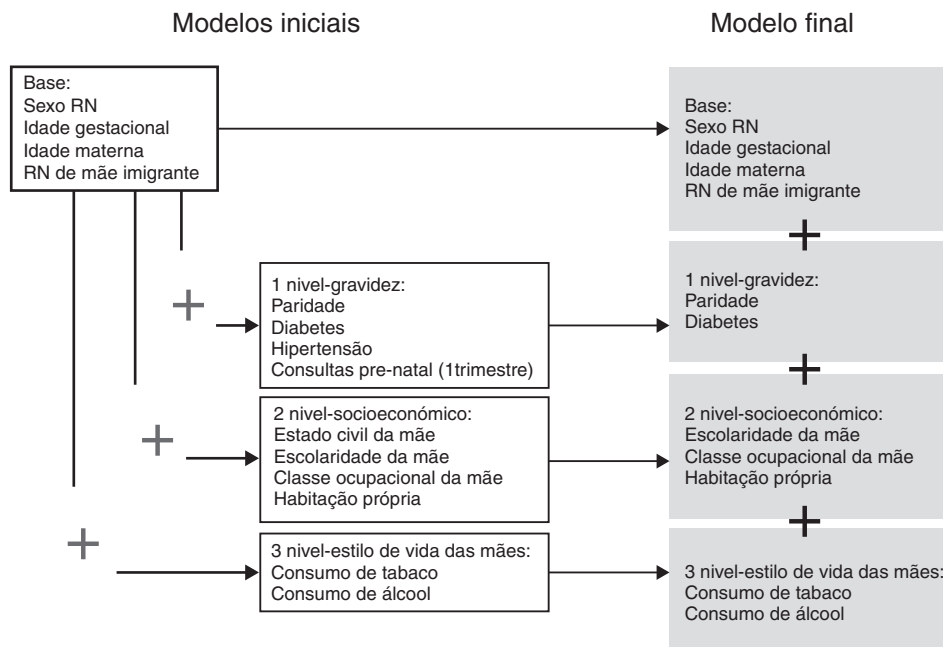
Modelos iniciais

Modelo final

Base:
Sexo RN
Idade gestacional
Idade materna
RN de mãe imigrante

+

1 nivel-gravidez:
Paridade
Diabetes
Hipertensão
Consultas pre-natal (1trimestre)

+

2 nivel-socioeconómico:
Estado civil da mãe
Escolaridade da mãe
Classe ocupacional da mãe
Habitação própria

+

3 nivel-estilo de vida das mães:
Consumo de tabaco
Consumo de álcool

Base:
Sexo RN
Idade gestacional
Idade materna
RN de mãe imigrante

+

1 nivel-gravidez:
Paridade
Diabetes

+

2 nivel-socioeconómico:
Escolaridade da mãe
Classe ocupacional da mãe
Habitação própria

+

3 nivel-estilo de vida das mães:
Consumo de tabaco
Consumo de álcool